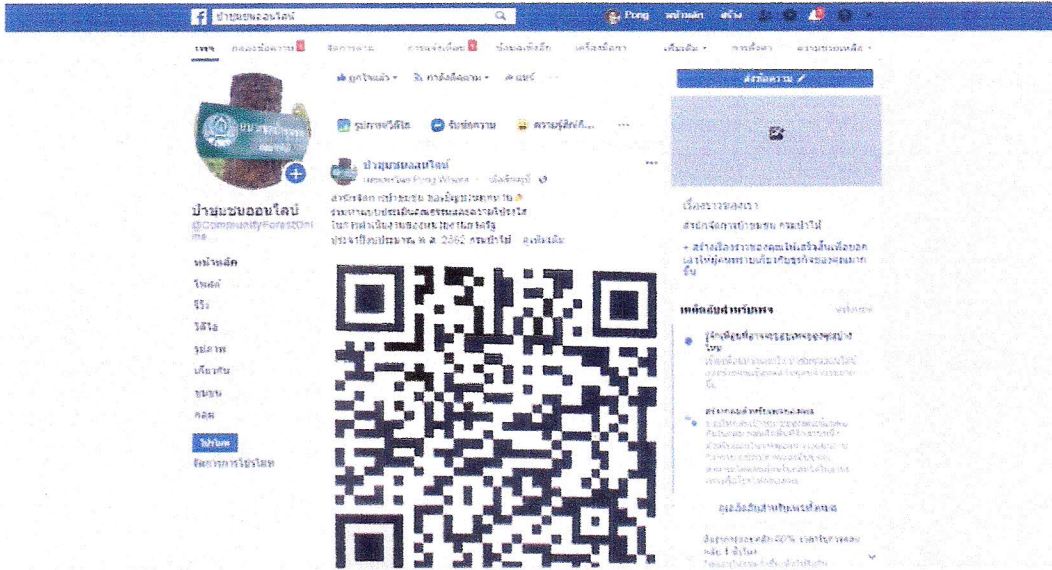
ป่าชุมชนออนไลน์

Pong หน้าหลัก สร้าง

เพจ กล่องข้อความ จัดการเพจ การแจ้งเตือน ข้อมูลเชิงลึก เครื่องมือเผยแพร่ เพิ่มเติม การตั้งค่า ความช่วยเหลือ

ถูกใจแล้ว กำลังติดตาม แชร์

ส่งข้อความ

รูปภาพ/วิดีโอ รับข้อความ ความรู้สึก/กิจกรรม

ป่าชุมชนออนไลน์
@CommunityForestOnline

หน้าหลัก
โพสต์
รีวิว
วิดีโอ
รูปภาพ
เกี่ยวกับ
ชุมชน
กลุ่ม

โปรโมท
จัดการการโปรโมท

ป่าชุมชนออนไลน์
เผยแพร่โดย Pong Wisara · เมื่อวานนี้

สำนักจัดการป่าชุมชน ขอเชิญชวนทุกท่าน
ร่วมตอบแบบประเมินความพึงพอใจของผู้รับบริการในการดำเนินงานของสำนักจัดการป่าชุมชน
ประจำปีงบประมาณ พ.ศ. 2562 กรมป่าไม้ ...ดูเพิ่มเติม

เรื่องราวของเรา
สำนักจัดการป่าชุมชน กรมป่าไม้

+ สร้างเรื่องราวของเพจให้เสร็จสิ้นเพื่อบอกเล่าให้ผู้คนทราบเกี่ยวกับธุรกิจของคุณมากขึ้น

เคล็ดลับสำหรับเพจ

ดูอันดับการมีส่วนร่วมกับโพสต์ของคุณ

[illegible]